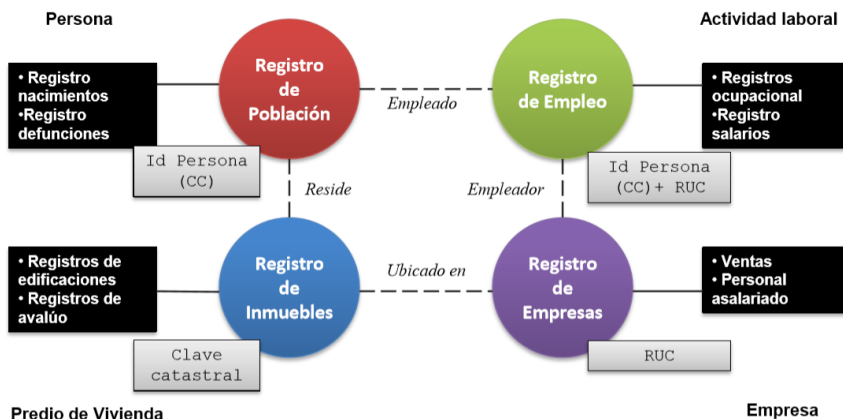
Persona

Actividad laboral

• Registro nacimientos
•Registro defunciones

Registro de Población

Empleado

Registro de Empleo

• Registros ocupacional
•Registro salarios

Id Persona (CC)

Reside

Empleador

Id Persona (CC)+ RUC

• Registros de edificaciones
• Registros de avalúo

Registro de Inmuebles

Ubicado en

Registro de Empresas

• Ventas
• Personal asalariado

Clave catastral

RUC

Predio de Vivienda

Empresa